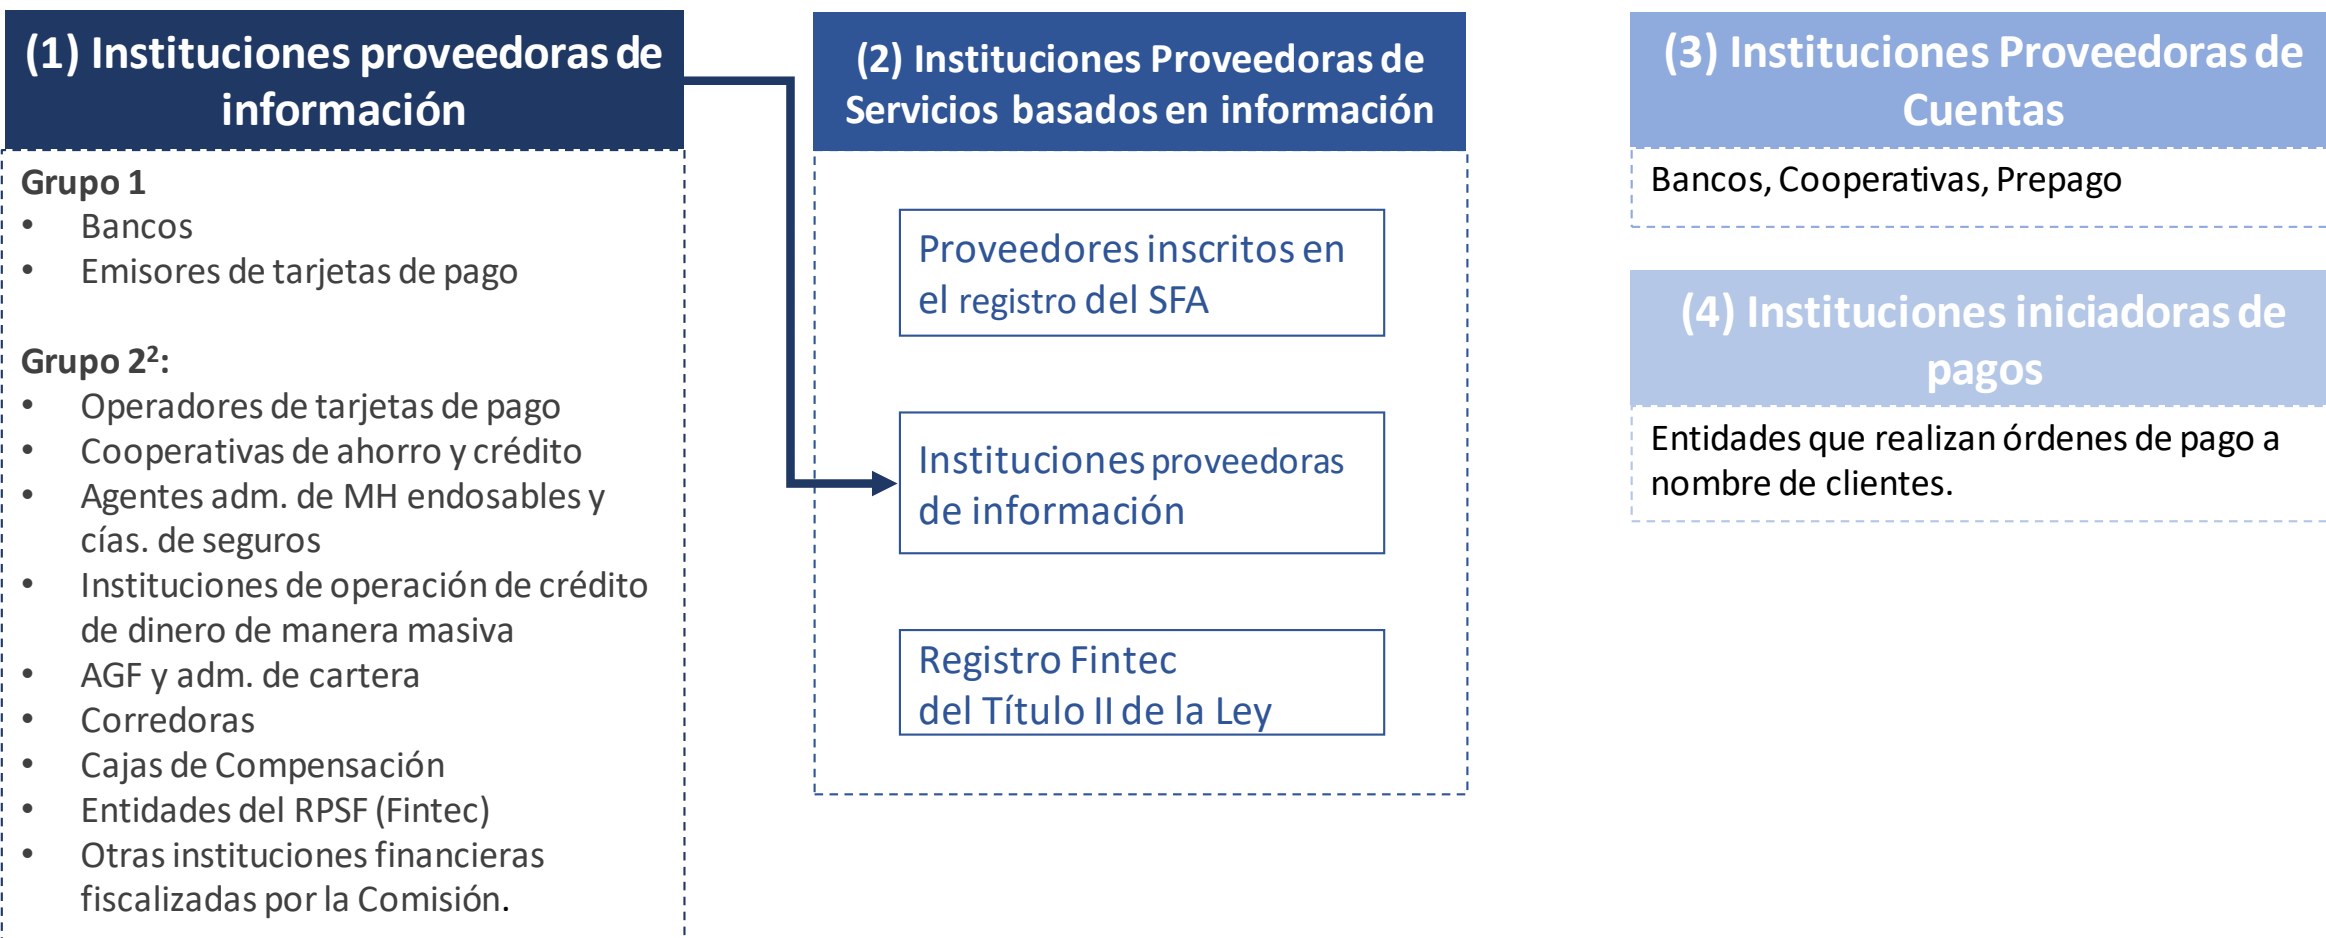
(1) Instituciones proveedoras de información

**Grupo 1**
- Bancos
- Emisores de tarjetas de pago

**Grupo 2$^2$:**
- Operadores de tarjetas de pago
- Cooperativas de ahorro y crédito
- Agentes adm. de MH endosables y cías. de seguros
- Instituciones de operación de crédito de dinero de manera masiva
- AGF y adm. de cartera
- Corredoras
- Cajas de Compensación
- Entidades del RPSF (Fintec)
- Otras instituciones financieras fiscalizadas por la Comisión.

(2) Instituciones Proveedoras de Servicios basados en información

Proveedores inscritos en el registro del SFA

Instituciones proveedoras de información

Registro Fintec del Título II de la Ley

(3) Instituciones Proveedoras de Cuentas

Bancos, Cooperativas, Prepago

(4) Instituciones iniciadoras de pagos

Entidades que realizan órdenes de pago a nombre de clientes.